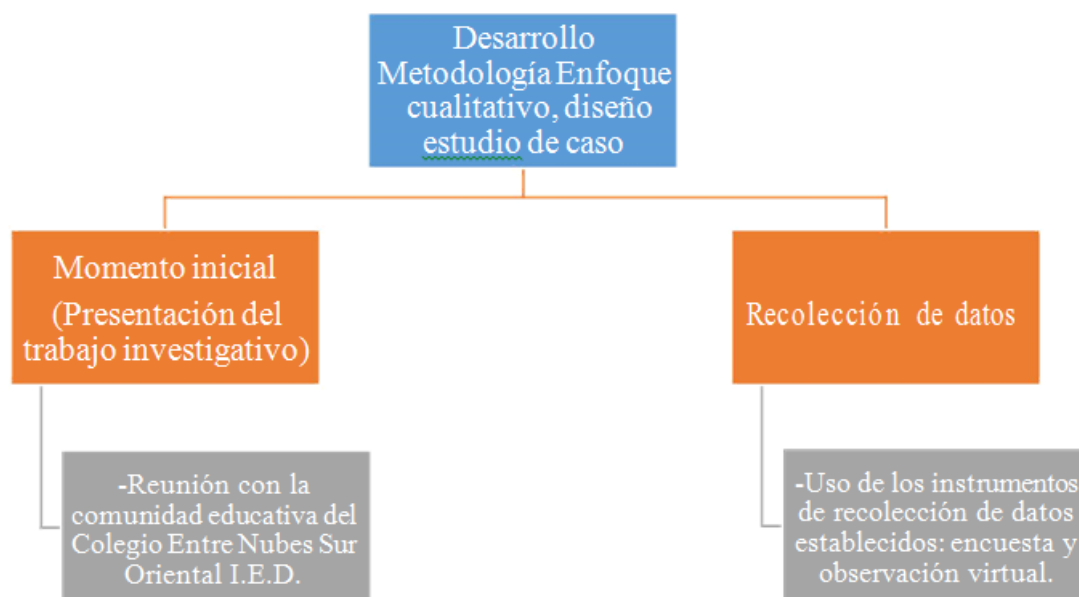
Desarrollo Metodología Enfoque cualitativo, diseño estudio de caso

Momento inicial (Presentación del trabajo investigativo)

-Reunión con la comunidad educativa del Colegio Entre Nubes Sur Oriental I.E.D.

Recolección de datos

-Uso de los instrumentos de recolección de datos establecidos: encuesta y observación virtual.